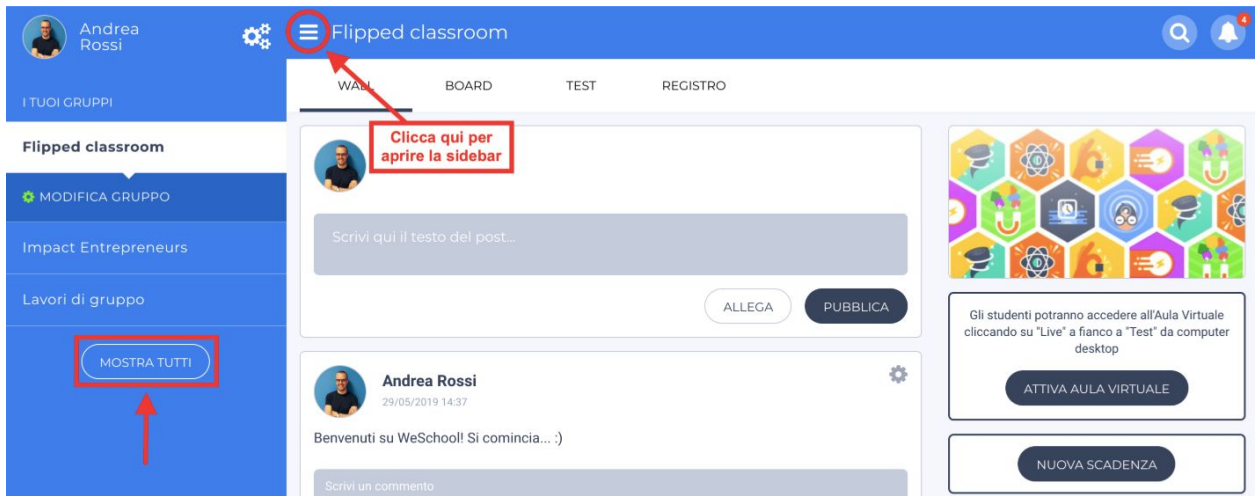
Andrea Rossi

Flipped classroom

4

I TUOI GRUPPI

Flipped classroom

MODIFICA GRUPPO

Impact Entrepreneurs

Lavori di gruppo

MOSTRA TUTTI

WALL

BOARD

TEST

REGISTRO

Clicca qui per aprire la sidebar

Scrivi qui il testo del post...

ALLEGA

PUBBLICA

Andrea Rossi

29/05/2019 14:37

Benvenuti su WeSchool! Si comincia... :)

Scrivi un commento

Gli studenti potranno accedere all'Aula Virtuale cliccando su "Live" a fianco a "Test" da computer desktop

ATTIVA AULA VIRTUALE

NUOVA SCADENZA